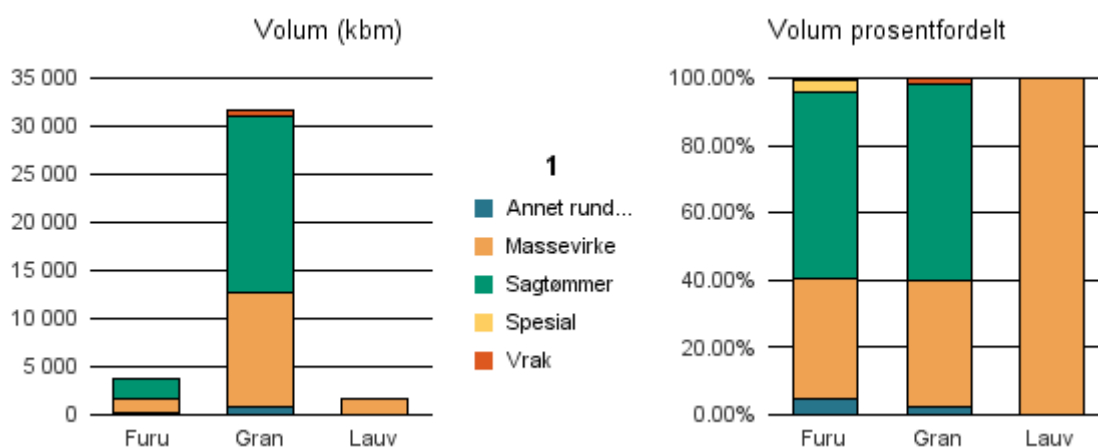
Volum (kbm)

35 000
30 000
25 000
20 000
15 000
10 000
5 000
0

Furu Gran Lauv

1

Annet rund...
Massevirke
Sagtømmer
Spesial
Vrak

Volum prosentfordelt

100.00%
80.00%
60.00%
40.00%
20.00%
0.00%

Furu Gran Lauv